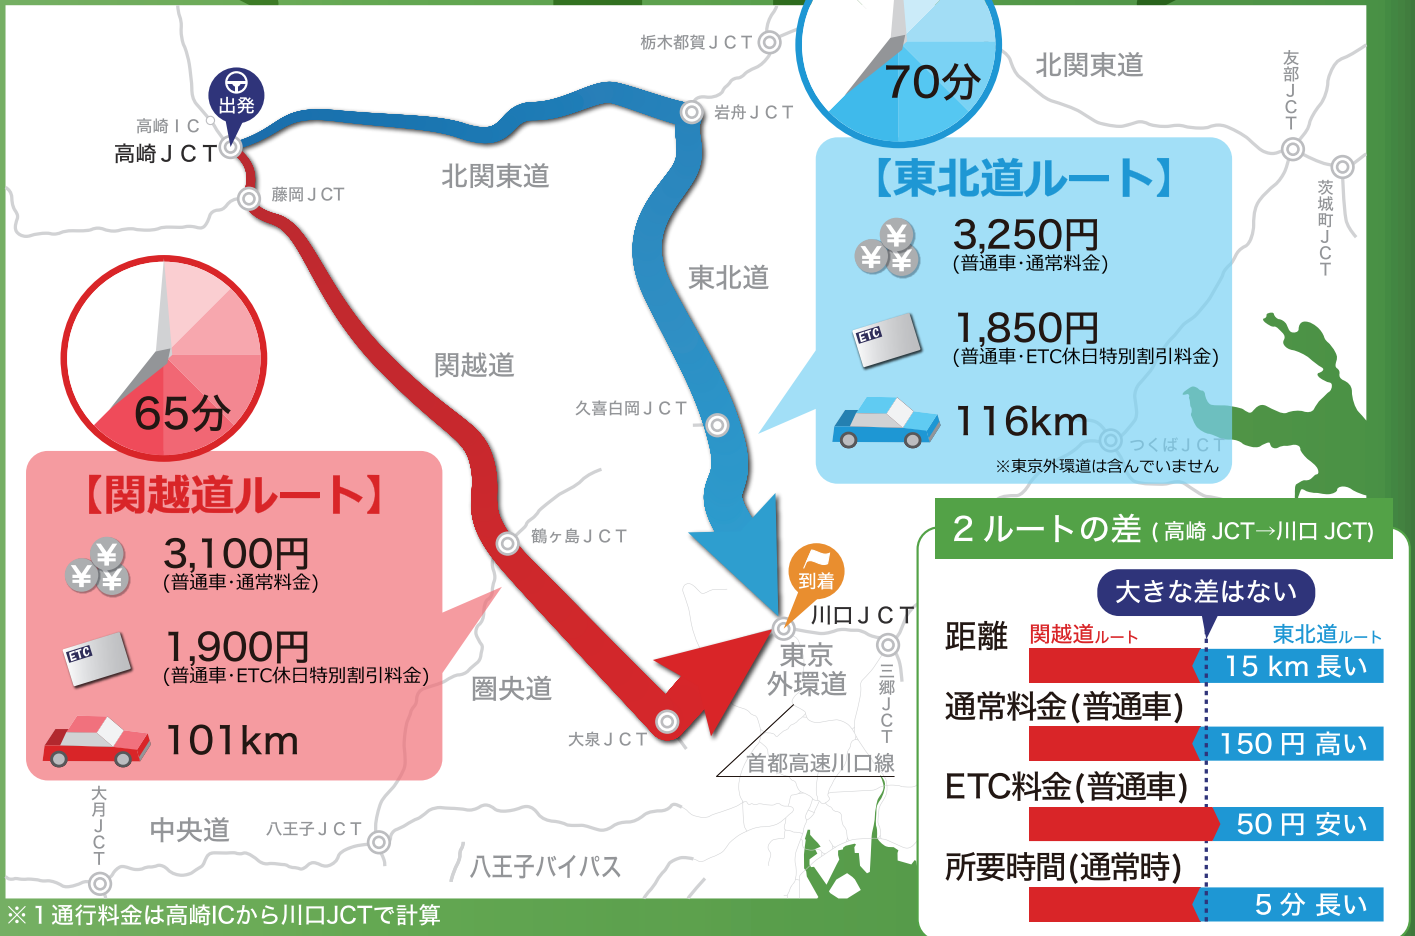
栃木都賀ＪＣＴ

70分

北関東道

友部ＪＣＴ

出発

高崎ＩＣ
高崎ＪＣＴ

岩舟ＪＣＴ

藤岡ＪＣＴ

北関東道

茨城町ＪＣＴ

【東北道ルート】

3,250円
(普通車･通常料金)

ETC
1,850円
(普通車･ETC休日特別割引料金)

116km

つくばＪＣＴ
※東京外環道は含んでいません

東北道

65分

関越道

久喜白岡ＪＣＴ

【関越道ルート】

3,100円
(普通車･通常料金)

ETC
1,900円
(普通車･ETC休日特別割引料金)

101km

鶴ヶ島ＪＣＴ

到着
川口ＪＣＴ

東京
外環道

三郷ＪＣＴ

圏央道

大泉ＪＣＴ

首都高速川口線

2 ルートの差 (高崎 JCT→川口 JCT)

大きな差はない

距離 関越道ルート 東北道ルート
15 km 長い

通常料金(普通車)
150 円 高い

ETC料金(普通車)
50 円 安い

所要時間(通常時)
5 分 長い

大月ＪＣＴ

中央道

八王子ＪＣＴ

八王子バイパス

※１通行料金は高崎ICから川口JCTで計算